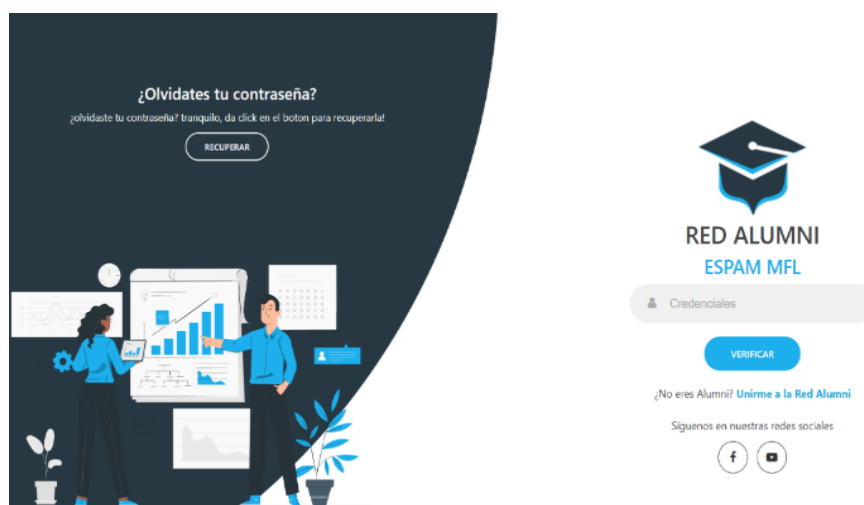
¿Olvidates tu contraseña?

¿olvidaste tu contraseña? tranquilo, da click en el boton para recuperarla!

RECUPERAR

RED ALUMNI

ESPAM MFL

Credenciales

VERIFICAR

¿No eres Alumni? Unirme a la Red Alumni

Síguenos en nuestras redes sociales